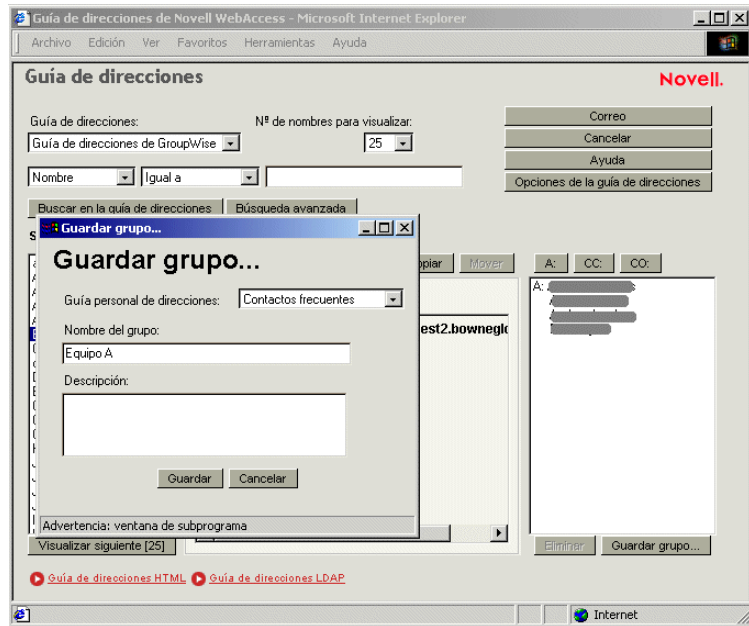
Guía de direcciones de Novell WebAccess - Microsoft Internet Explorer

Archivo Edición Ver Favoritos Herramientas Ayuda

Guía de direcciones

Novell.

Guía de direcciones:
Guía de direcciones de GroupWise

Nº de nombres para visualizar:
25

Correo
Cancelar
Ayuda
Opciones de la guía de direcciones

Nombre
Igual a

Buscar en la guía de direcciones
Búsqueda avanzada

Guardar grupo...

Guardar grupo...

Guía personal de direcciones: Contactos frecuentes

Nombre del grupo:
Equipo A

Descripción:

Guardar Cancelar

Advertencia: ventana de subprograma

Copiar Mover

est2.bowneglo

A: CC: CO:

A:

Visualizar siguiente [25]

Eliminar Guardar grupo...

Guía de direcciones HTML Guía de direcciones LDAP

Internet